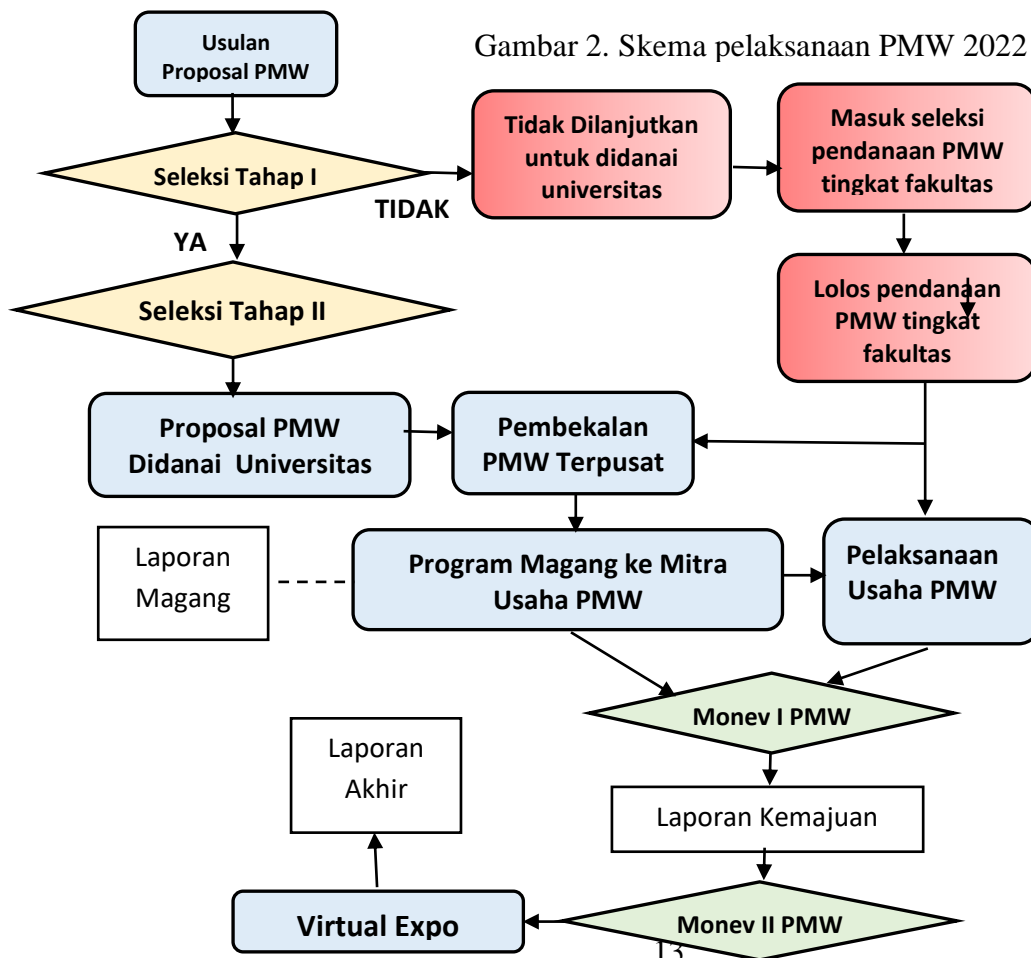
Gambar 2. Skema pelaksanaan PMW 2022

Usulan Proposal PMW

Seleksi Tahap I

TIDAK

Tidak Dilanjutkan untuk didanai universitas

Masuk seleksi pendanaan PMW tingkat fakultas

YA

Seleksi Tahap II

Lolos pendanaan PMW tingkat fakultas

Proposal PMW Didanai Universitas

Pembekalan PMW Terpusat

Laporan Magang

Program Magang ke Mitra Usaha PMW

Pelaksanaan Usaha PMW

Monev I PMW

Laporan Akhir

Laporan Kemajuan

Virtual Expo

Monev II PMW

13